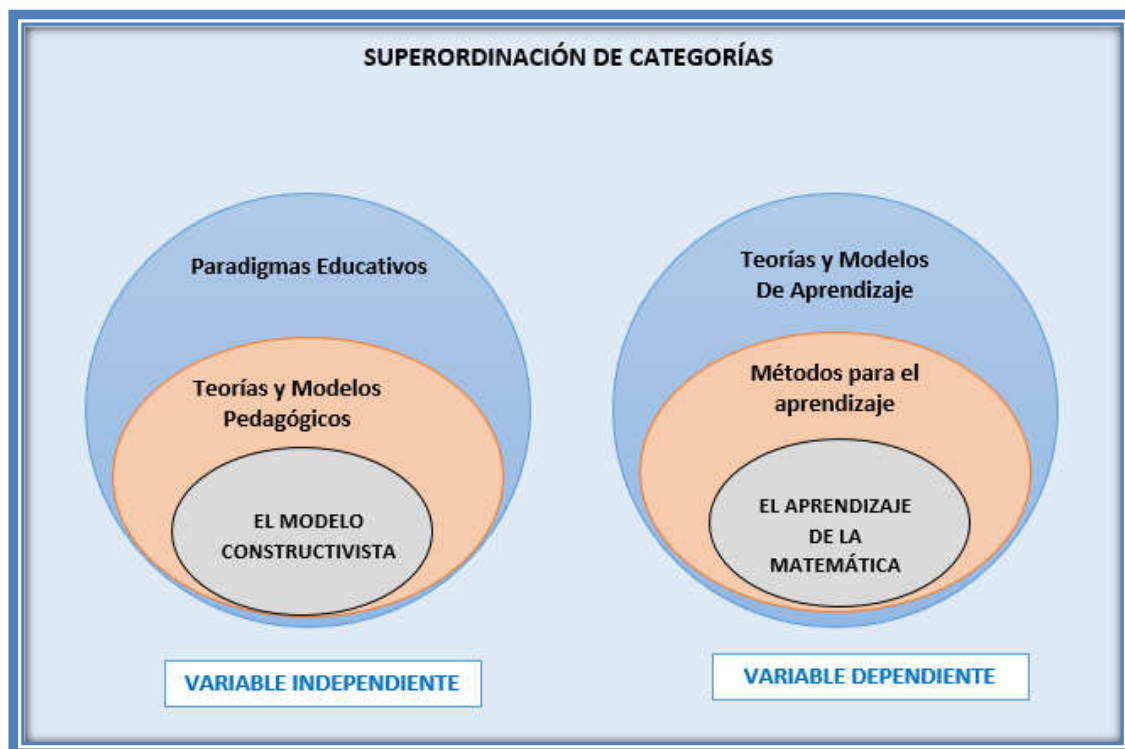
SUPERORDINACIÓN DE CATEGORÍAS

Paradigmas Educativos

Teorías y Modelos Pedagógicos

EL MODELO CONSTRUCTIVISTA

VARIABLE INDEPENDIENTE

Teorías y Modelos De Aprendizaje

Métodos para el aprendizaje

EL APRENDIZAJE DE LA MATEMÁTICA

VARIABLE DEPENDIENTE